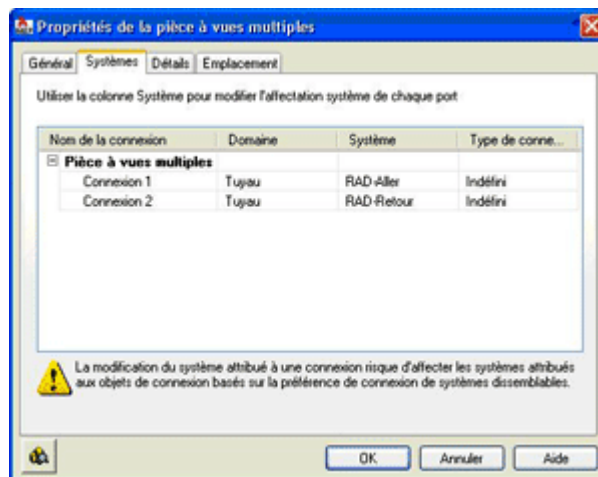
Propriétés de la pièce à vues multiples

Général | Systèmes | Détails | Emplacement

Utiliser la colonne Système pour modifier l'affectation système de chaque port

| Nom de la connexion | Domaine | Système | Type de conne... |
|---|---|---|---|
| ⊟ Pièce à vues multiples | | | |
| Connexion 1 | Tuyau | RAD-Aller | Indéfini |
| Connexion 2 | Tuyau | RAD-Retour | Indéfini |

La modification du système attribué à une connexion risque d'affecter les systèmes attribués aux objets de connexion basés sur la préférence de connexion de systèmes dissemblables.

OK | Annuler | Aide